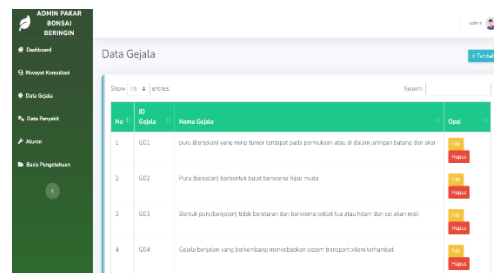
ADMIN PAKAR BONSAI BERINGIN

Dashboard
Riwayat Konsultasi
Data Gejala
Data Penyakit
Aturan
Basis Pengetahuan

admin

Data Gejala

+ Tambah

Show 10 entries

Search:

| No | ID Gejala | Nama Gejala | Opsi |
|---|---|---|---|
| 1 | G01 | puru (benjolan) yang mirip tumor terdapat pada permukaan atau di dalam jaringan batang dan akar | Edit Hapus |
| 2 | G02 | Puru (benjolan) berbentuk bulat berwarna hijau muda | Edit Hapus |
| 3 | G03 | Bentuk puru(benjolan) tidak beraturan dan berwarna coklat tua atau hitam dan ciri akan mati | Edit Hapus |
| 4 | G04 | Gejala benjolan yang berkembang menyebabkan sistem transport xilem terhambat | Edit Hapus |